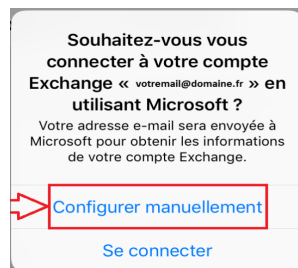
Souhaitez-vous vous connecter à votre compte Exchange « votremail@domaine.fr » en utilisant Microsoft ?

Votre adresse e-mail sera envoyée à Microsoft pour obtenir les informations de votre compte Exchange.

Configurer manuellement

Se connecter